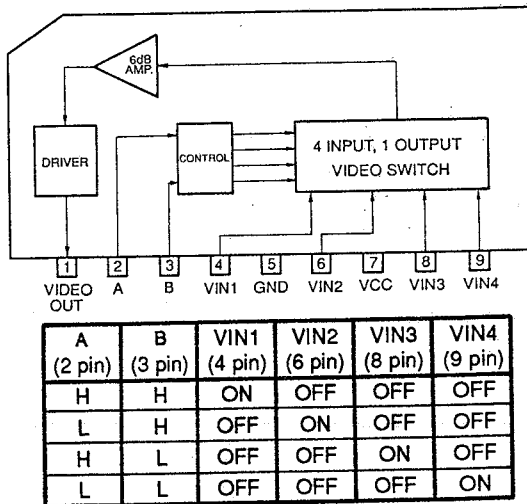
6dB AMP.

DRIVER

CONTROL

4 INPUT, 1 OUTPUT VIDEO SWITCH

1 VIDEO OUT
2 A
3 B
4 VIN1
5 GND
6 VIN2
7 VCC
8 VIN3
9 VIN4

| A (2 pin) | B (3 pin) | VIN1 (4 pin) | VIN2 (6 pin) | VIN3 (8 pin) | VIN4 (9 pin) |
|---|---|---|---|---|---|
| H | H | ON | OFF | OFF | OFF |
| L | H | OFF | ON | OFF | OFF |
| H | L | OFF | OFF | ON | OFF |
| L | L | OFF | OFF | OFF | ON |